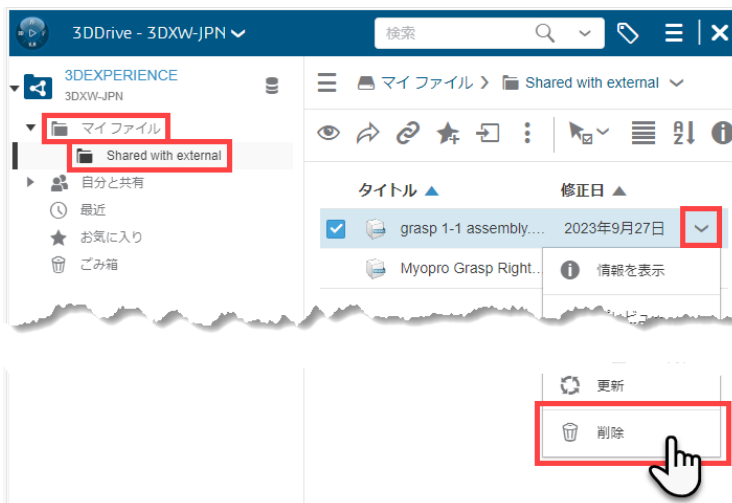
3DDrive - 3DXW-JPN

検索

3DEXPERIENCE
3DXW-JPN

マイ ファイル
Shared with external
自分と共有
最近
お気に入り
ごみ箱

マイ ファイル > Shared with external

タイトル
修正日

grasp 1-1 assembly....
2023年9月27日

Myopro Grasp Right...

情報を表示

更新
削除